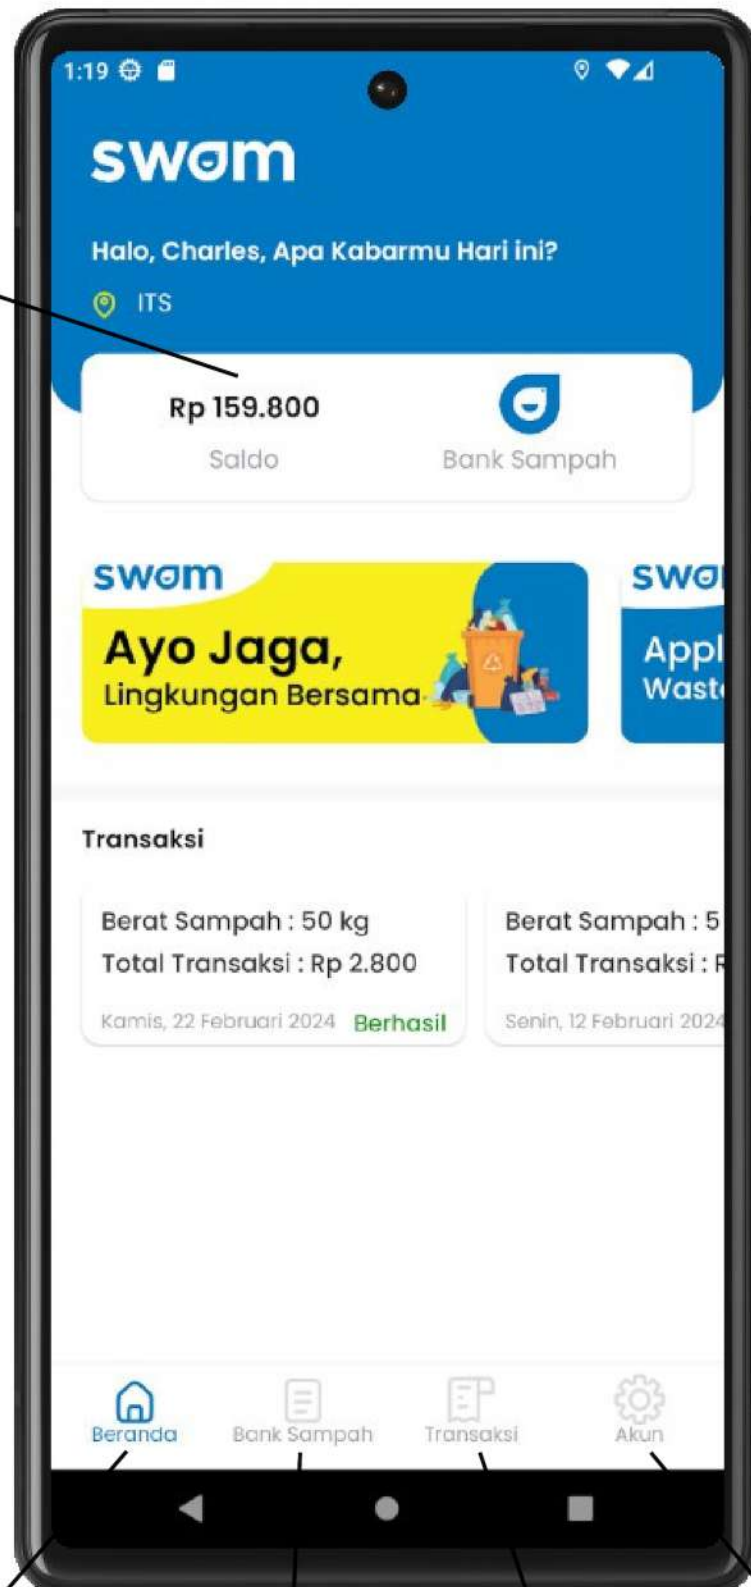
1:19

swam

Halo, Charles, Apa Kabarmu Hari ini?

ITS

Rp 159.800

Saldo

Bank Sampah

swam

Ayo Jaga,

Lingkungan Bersama

swa

Appl

Wast

Transaksi

Berat Sampah : 50 kg

Total Transaksi : Rp 2.800

Kamis, 22 Februari 2024 Berhasil

Berat Sampah : 5

Total Transaksi : R

Senin, 12 Februari 2024

Beranda

Bank Sampah

Transaksi

Akun